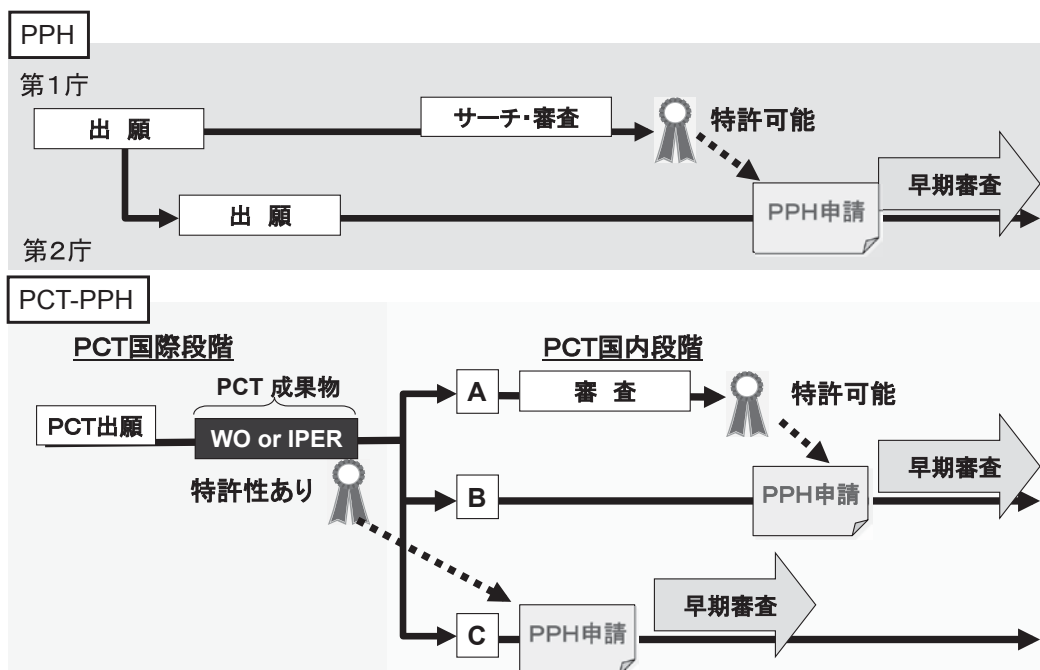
PPH

第1庁

出 願

サーチ・審査

特許可能

早期審査

出 願

PPH申請

第2庁

PCT-PPH

PCT国際段階

PCT国内段階

PCT 成果物

PCT出願

WO or IPER

特許性あり

A

審 査

特許可能

早期審査

B

PPH申請

早期審査

C

PPH申請